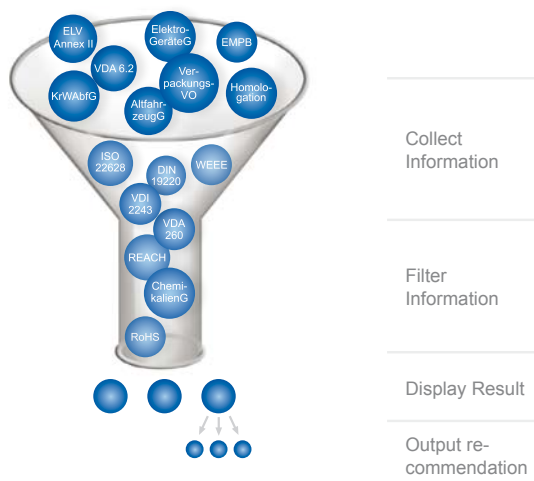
ELV Annex II

ElektroGeräteG

EMPB

VDA 6.2

Verpackungs-VO

KrWAbfG

Homologation

Altfahrzeug G

ISO 22628

DIN 19220

WEEE

VDI 2243

VDA 260

REACH

ChemikalienG

RoHS

Collect Information

Filter Information

Display Result

Output recommendation